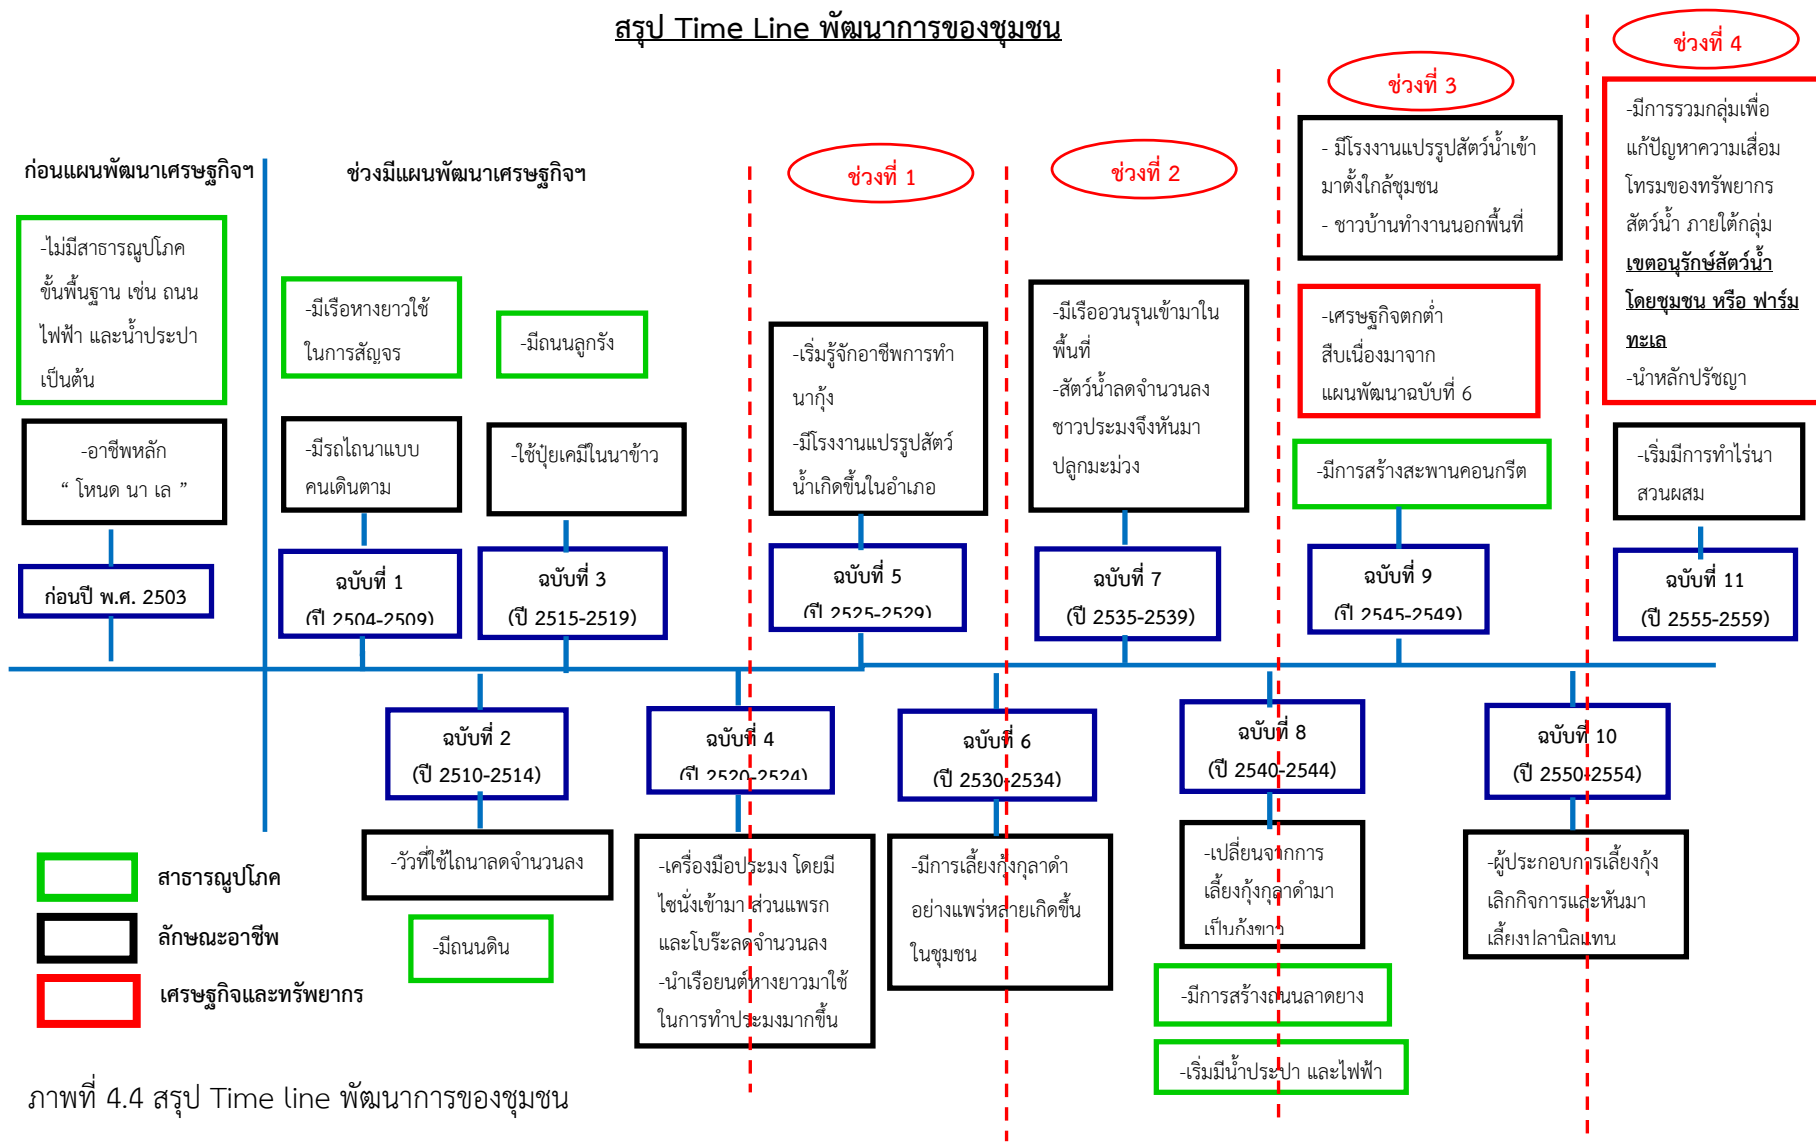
สรุป Time Line พัฒนาการของชุมชน

ก่อนแผนพัฒนาเศรษฐกิจฯ

ช่วงมีแผนพัฒนาเศรษฐกิจฯ

ช่วงที่ 1

ช่วงที่ 2

ช่วงที่ 3

ช่วงที่ 4

-ไม่มีสาธารณูปโภคขั้นพื้นฐาน เช่น ถนน ไฟฟ้า และน้ำประปา เป็นต้น

-อาชีพหลัก " โหนด นา เล "

ก่อนปี พ.ศ. 2503

-มีเรือหางยาวใช้ในการสัญจร

-มีถนนลูกรัง

-มีรถไถนาแบบคนเดินตาม

-ใช้ปุ๋ยเคมีในนาข้าว

ฉบับที่ 1 (ปี 2504-2509)

ฉบับที่ 3 (ปี 2515-2519)

-เริ่มรู้จักอาชีพการทำนากุ้ง
-มีโรงงานแปรรูปสัตว์น้ำเกิดขึ้นในอำเภอ

ฉบับที่ 5 (ปี 2525-2529)

-มีเรืออวนรุนเข้ามาในพื้นที่
-สัตว์น้ำลดจำนวนลง ชาวประมงจึงหันมาปลูกมะม่วง

ฉบับที่ 7 (ปี 2535-2539)

- มีโรงงานแปรรูปสัตว์น้ำเข้ามาตั้งใกล้ชุมชน
- ชาวบ้านทำงานนอกพื้นที่

-เศรษฐกิจตกต่ำสืบเนื่องมาจากแผนพัฒนาฉบับที่ 6

-มีการสร้างสะพานคอนกรีต

ฉบับที่ 9 (ปี 2545-2549)

-มีการรวมกลุ่มเพื่อแก้ปัญหาความเสื่อมโทรมของทรัพยากรสัตว์น้ำ ภายใต้กลุ่ม เขตอนุรักษ์สัตว์น้ำโดยชุมชน หรือ ฟาร์มทะเล
-นำหลักปรัชญา

-เริ่มมีการทำไร่นาสวนผสม

ฉบับที่ 11 (ปี 2555-2559)

ฉบับที่ 2 (ปี 2510-2514)

-วัวที่ใช้ไถนาลดจำนวนลง

-มีถนนดิน

ฉบับที่ 4 (ปี 2520-2524)

-เครื่องมือประมง โดยมีไซนั่งเข้ามา ส่วนแพรกและโบร๊ะลดจำนวนลง
-นำเรือยนต์หางยาวมาใช้ในการทำประมงมากขึ้น

ฉบับที่ 6 (ปี 2530-2534)

-มีการเลี้ยงกุ้งกุลาดำอย่างแพร่หลายเกิดขึ้นในชุมชน

ฉบับที่ 8 (ปี 2540-2544)

-เปลี่ยนจากการเลี้ยงกุ้งกุลาดำมาเป็นกุ้งขาว

-มีการสร้างถนนลาดยาง

-เริ่มมีน้ำประปา และไฟฟ้า

ฉบับที่ 10 (ปี 2550-2554)

-ผู้ประกอบการเลี้ยงกุ้งเลิกกิจการและหันมาเลี้ยงปลานิลแทน

สาธารณูปโภค

ลักษณะอาชีพ

เศรษฐกิจและทรัพยากร

ภาพที่ 4.4 สรุป Time line พัฒนาการของชุมชน